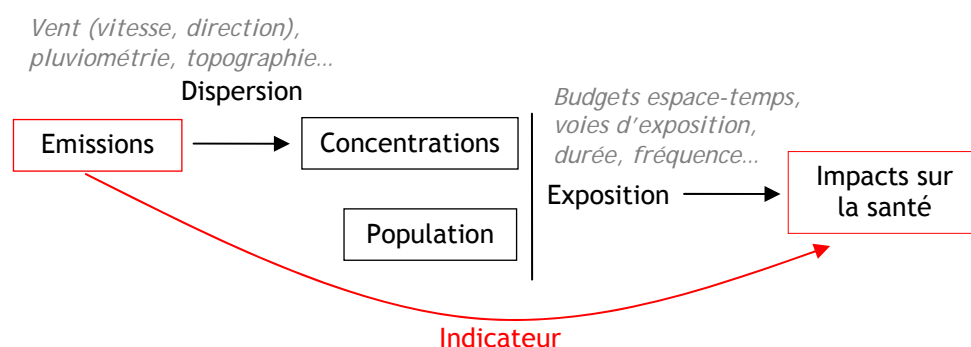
Vent (vitesse, direction), pluviométrie, topographie…

Dispersion

Emissions

Concentrations

Population

Budgets espace-temps, voies d’exposition, durée, fréquence…

Exposition

Impacts sur la santé

Indicateur